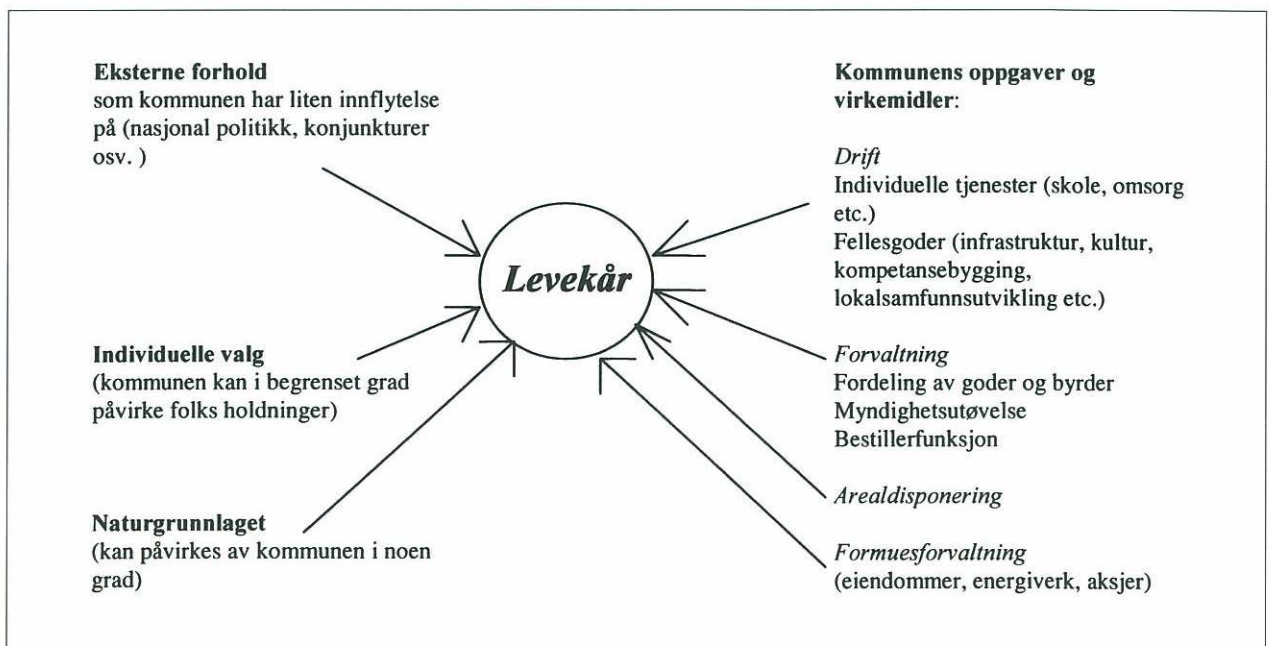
**Eksterne forhold**
som kommunen har liten innflytelse på (nasjonal politikk, konjunkturer osv. )

**Individuelle valg**
(kommunen kan i begrenset grad påvirke folks holdninger)

**Naturgrunnlaget**
(kan påvirkes av kommunen i noen grad)

***Levekår***

**Kommunens oppgaver og virkemidler**:

*Drift*
Individuelle tjenester (skole, omsorg etc.)
Fellesgoder (infrastruktur, kultur, kompetansebygging, lokalsamfunnsutvikling etc.)

*Forvaltning*
Fordeling av goder og byrder
Myndighetsutøvelse
Bestillerfunksjon

*Arealdisponering*

*Formuesforvaltning*
(eiendommer, energiverk, aksjer)